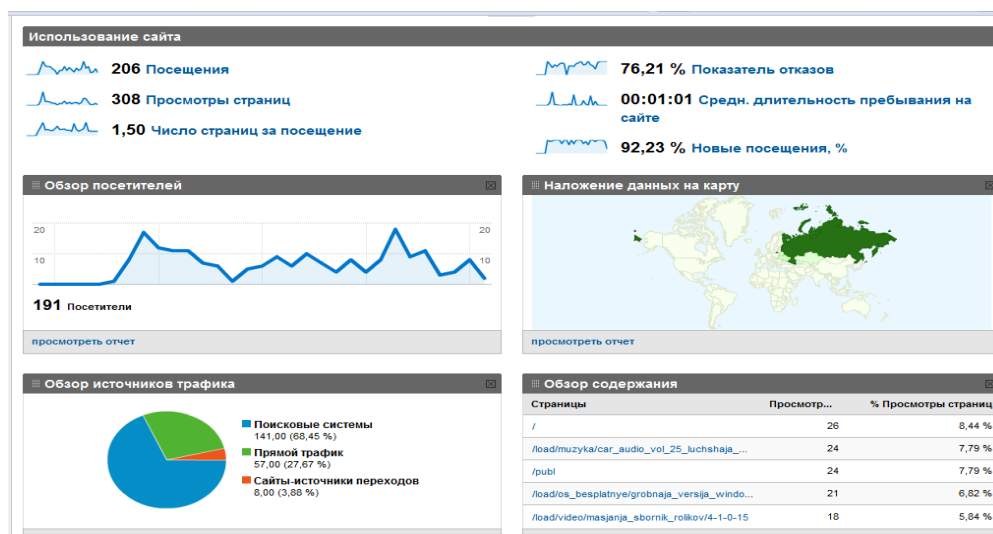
Использование сайта

206 Посещения

308 Просмотры страниц

1,50 Число страниц за посещение

76,21 % Показатель отказов

00:01:01 Средн. длительность пребывания на сайте

92,23 % Новые посещения, %

Обзор посетителей

20

10

20

10

191 Посетители

просмотреть отчет

Наложение данных на карту

просмотреть отчет

Обзор источников трафика

Поисковые системы
141,00 (68,45 %)

Прямой трафик
57,00 (27,67 %)

Сайты-источники переходов
8,00 (3,88 %)

Обзор содержания

| Страницы | Просмотр... | % Просмотры страниц |
|---|---|---|
| / | 26 | 8,44 % |
| /load/muzyka/car_audio_vol_25_luchshaja_... | 24 | 7,79 % |
| /publ | 24 | 7,79 % |
| /load/os_besplatnye/grobnaja_versija_windo... | 21 | 6,82 % |
| /load/video/masjanja_sbornik_rolikov/4-1-0-15 | 18 | 5,84 % |